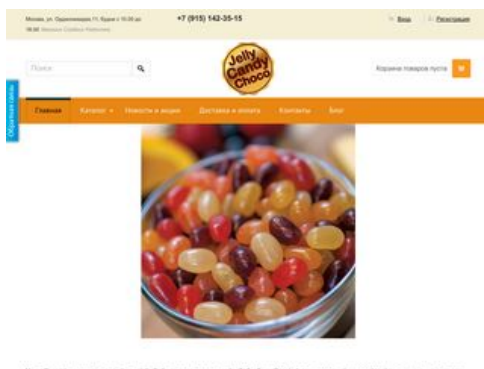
Москва, ул. Одинцовская 11, Будни с 10:00 до 18:00 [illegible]

+7 (915) 142-35-15

Вход | Регистрация

Поиск

Jelly Candy Choco

Корзина товаров пуста

Обратная связь

Главная | Каталог | Новости и акции | Доставка и оплата | Контакты | Блог

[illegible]